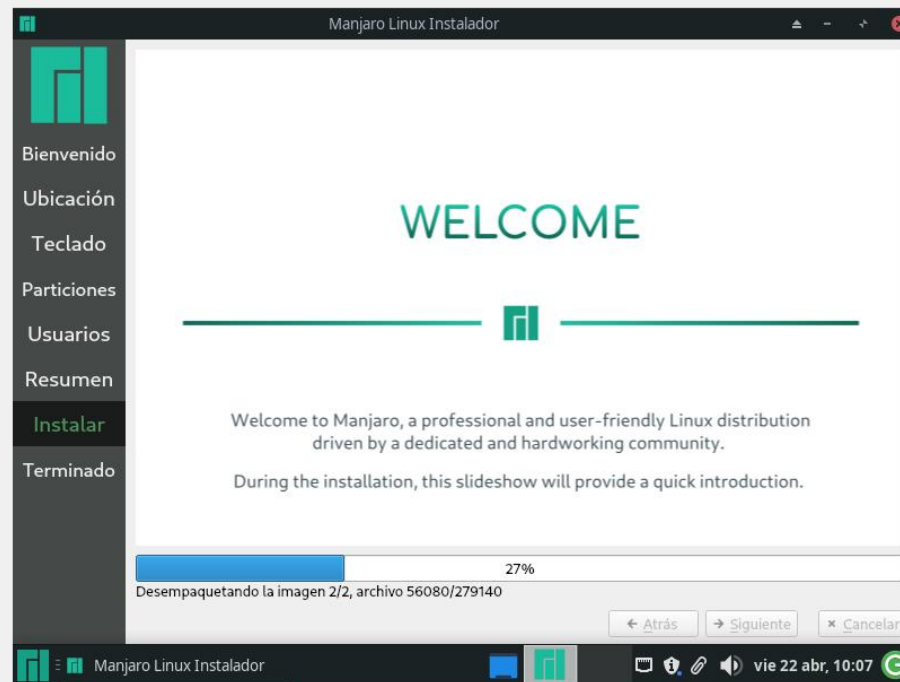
Manjaro Linux Instalador

Bienvenido
Ubicación
Teclado
Particiones
Usuarios
Resumen
Instalar
Terminado

WELCOME

Welcome to Manjaro, a professional and user-friendly Linux distribution driven by a dedicated and hardworking community.

During the installation, this slideshow will provide a quick introduction.

27%

Desempaquetando la imagen 2/2, archivo 56080/279140

← Atrás
→ Siguiente
× Cancelar

Manjaro Linux Instalador
vie 22 abr, 10:07